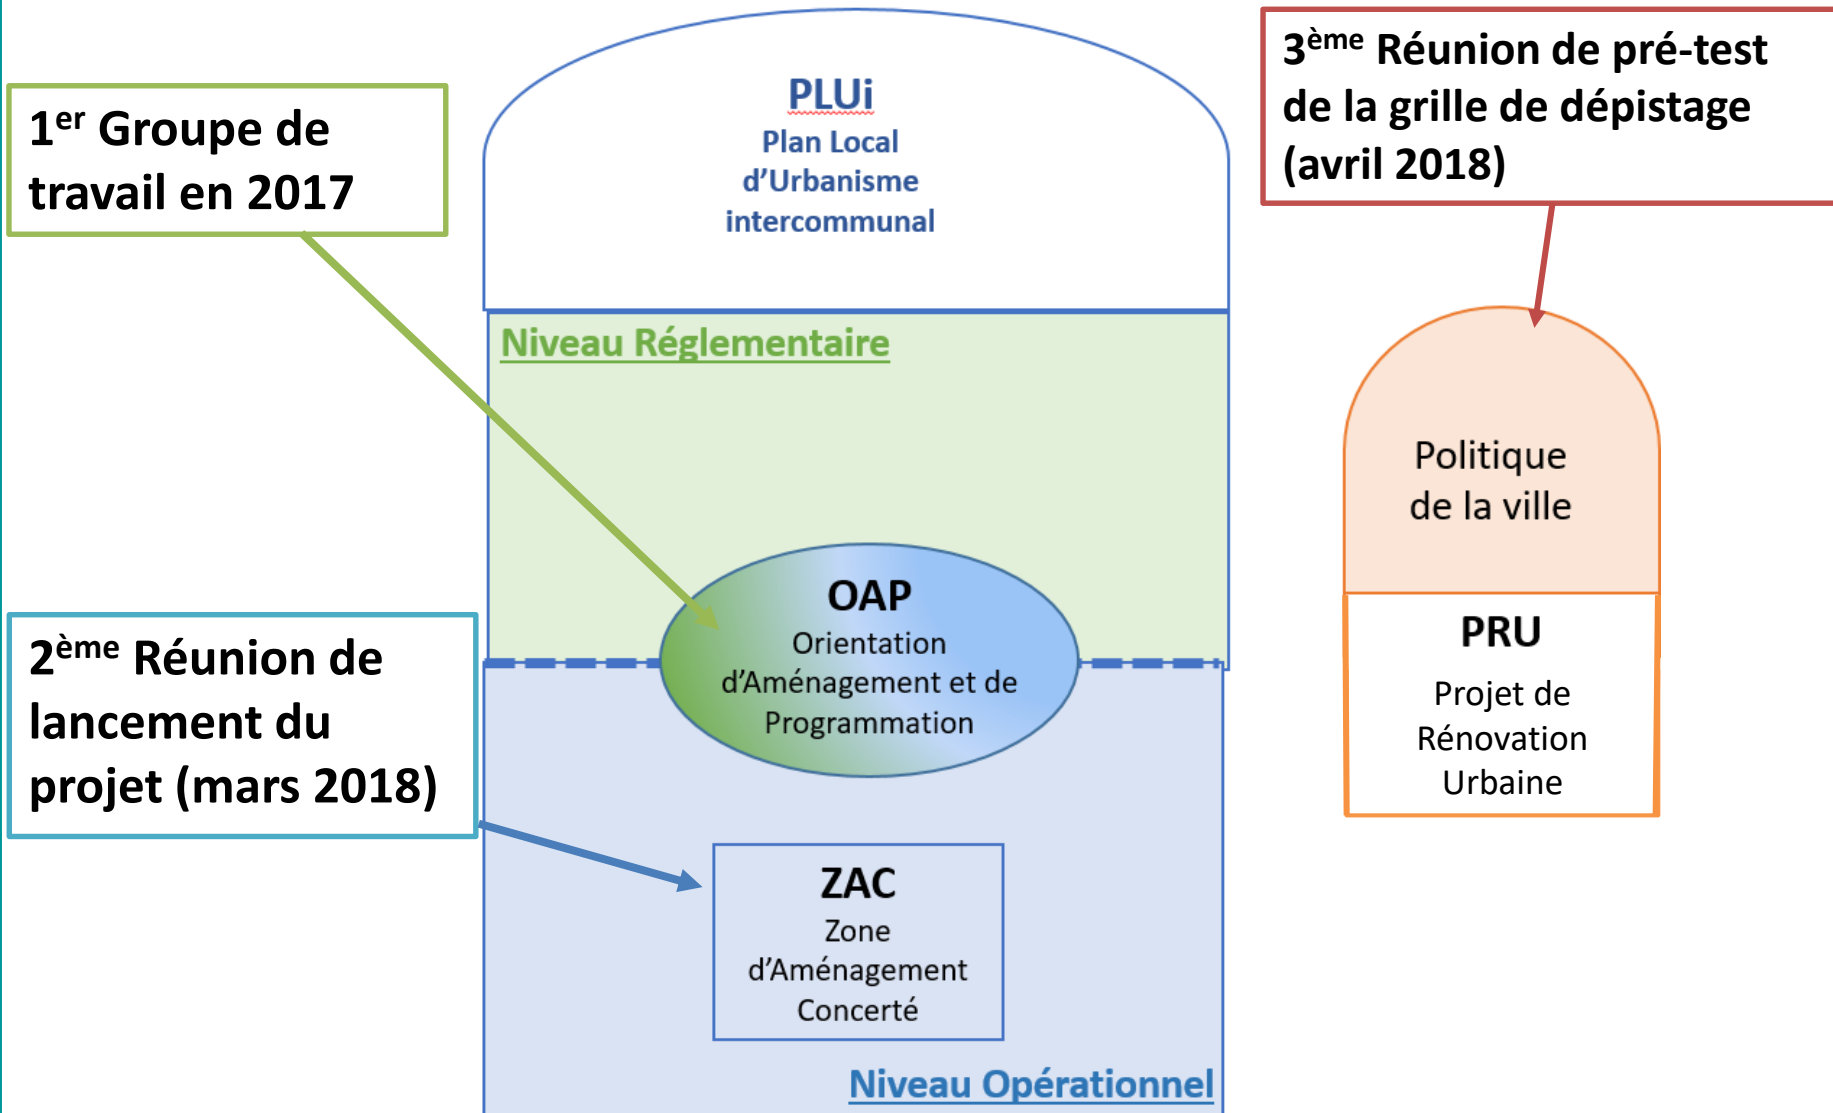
1$^{er}$ Groupe de travail en 2017

PLUi
Plan Local d'Urbanisme intercommunal

3$^{ème}$ Réunion de pré-test de la grille de dépistage (avril 2018)

Niveau Réglementaire

Politique de la ville

OAP
Orientation d'Aménagement et de Programmation

PRU
Projet de Rénovation Urbaine

2$^{ème}$ Réunion de lancement du projet (mars 2018)

ZAC
Zone d'Aménagement Concerté

Niveau Opérationnel